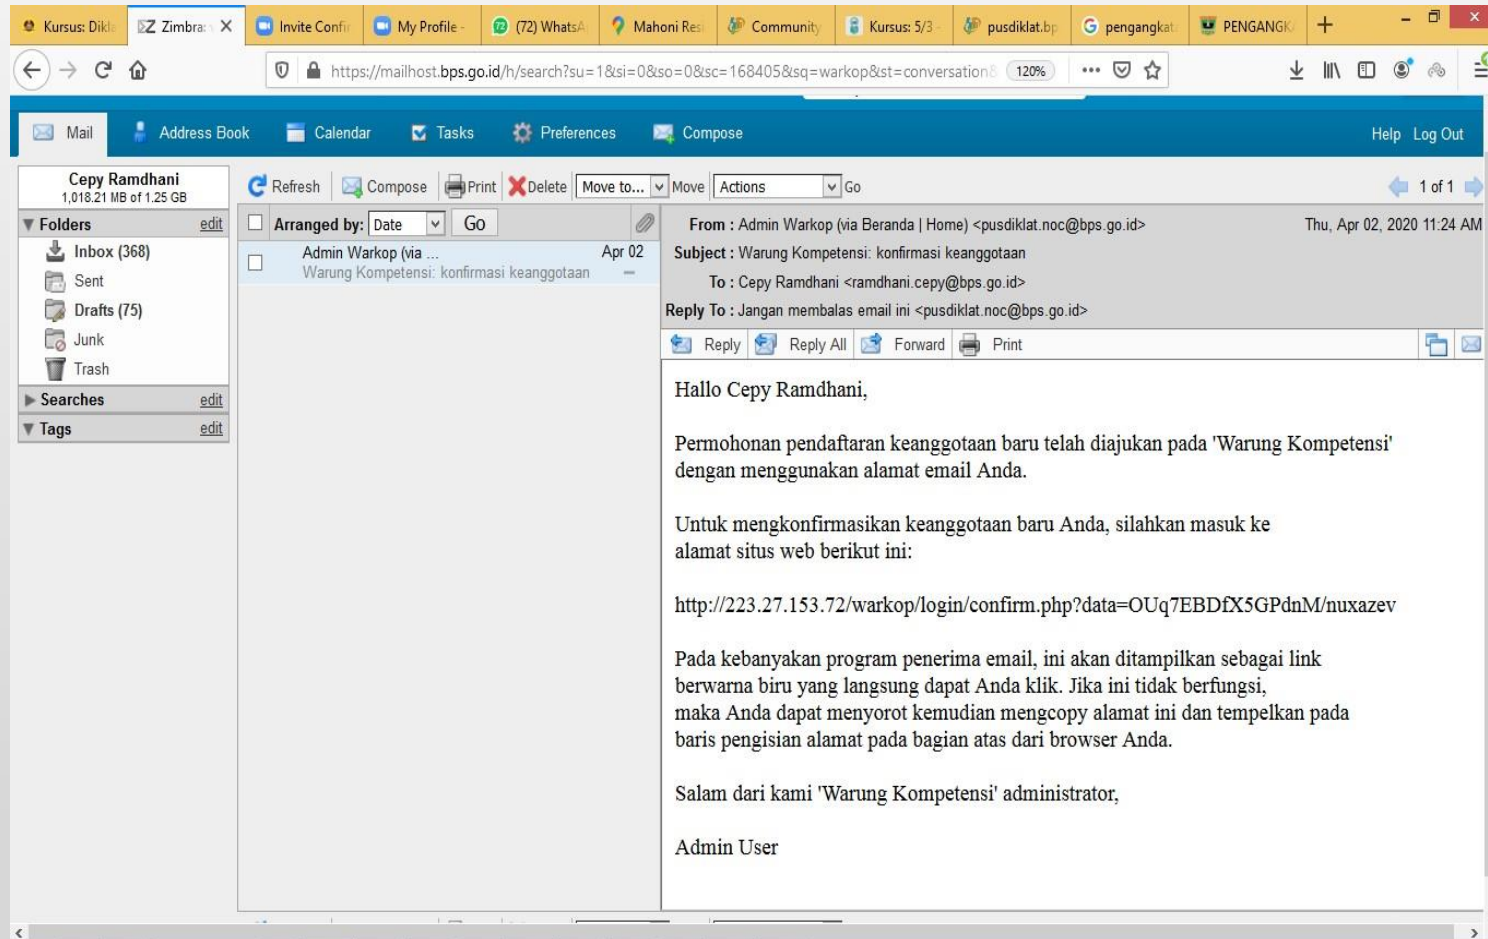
Kursus: Dikl | Zimbra: | Invite Confi | My Profile - | (72) WhatsA | Mahoni Res | Community | Kursus: 5/3 | pusdiklat.bp | pengangkat | PENGANGK

https://mailhost.bps.go.id/h/search?su=1&si=0&so=0&sc=168405&sq=warkop&st=conversation 120%

Mail | Address Book | Calendar | Tasks | Preferences | Compose | Help | Log Out

Cepy Ramdhani
1,018.21 MB of 1.25 GB

Folders edit
Inbox (368)
Sent
Drafts (75)
Junk
Trash
Searches edit
Tags edit

Refresh | Compose | Print | Delete | Move to... | Move | Actions | Go | 1 of 1

Arranged by: Date Go

Admin Warkop (via ... Apr 02
Warung Kompetensi: konfirmasi keanggotaan

From : Admin Warkop (via Beranda | Home) <pusdiklat.noc@bps.go.id> Thu, Apr 02, 2020 11:24 AM
Subject : Warung Kompetensi: konfirmasi keanggotaan
To : Cepy Ramdhani <ramdhani.cepy@bps.go.id>
Reply To : Jangan membalas email ini <pusdiklat.noc@bps.go.id>

Reply | Reply All | Forward | Print

Hallo Cepy Ramdhani,

Permohonan pendaftaran keanggotaan baru telah diajukan pada 'Warung Kompetensi' dengan menggunakan alamat email Anda.

Untuk mengkonfirmasikan keanggotaan baru Anda, silahkan masuk ke alamat situs web berikut ini:

http://223.27.153.72/warkop/login/confirm.php?data=OUq7EBDfX5GPdnM/nuxazev

Pada kebanyakan program penerima email, ini akan ditampilkan sebagai link berwarna biru yang langsung dapat Anda klik. Jika ini tidak berfungsi, maka Anda dapat menyorot kemudian mengcopy alamat ini dan tempelkan pada baris pengisian alamat pada bagian atas dari browser Anda.

Salam dari kami 'Warung Kompetensi' administrator,

Admin User